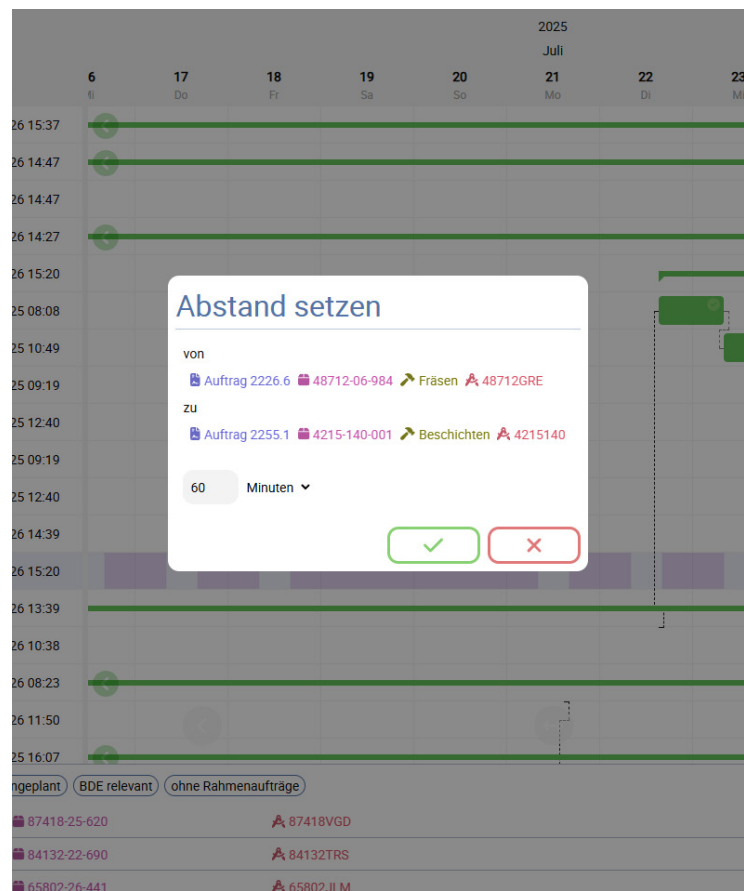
2025
Juli

6 Mi | 17 Do | 18 Fr | 19 Sa | 20 So | 21 Mo | 22 Di | 23 Mi

26 15:37
26 14:47
26 14:47
26 14:27
26 15:20
25 08:08
25 10:49
25 09:19
25 12:40
25 09:19
25 12:40
25 14:39
26 15:20
26 13:39
26 10:38
26 08:23
26 11:50
25 16:07

Abstand setzen

von

Auftrag 2226.6 48712-06-984 Fräsen 48712GRE

zu

Auftrag 2255.1 4215-140-001 Beschichten 4215140

60 Minuten

ngeplant BDE relevant ohne Rahmenaufträge

87418-25-620 87418VGD
84132-22-690 84132TRS
65802-26-441 65802JLM